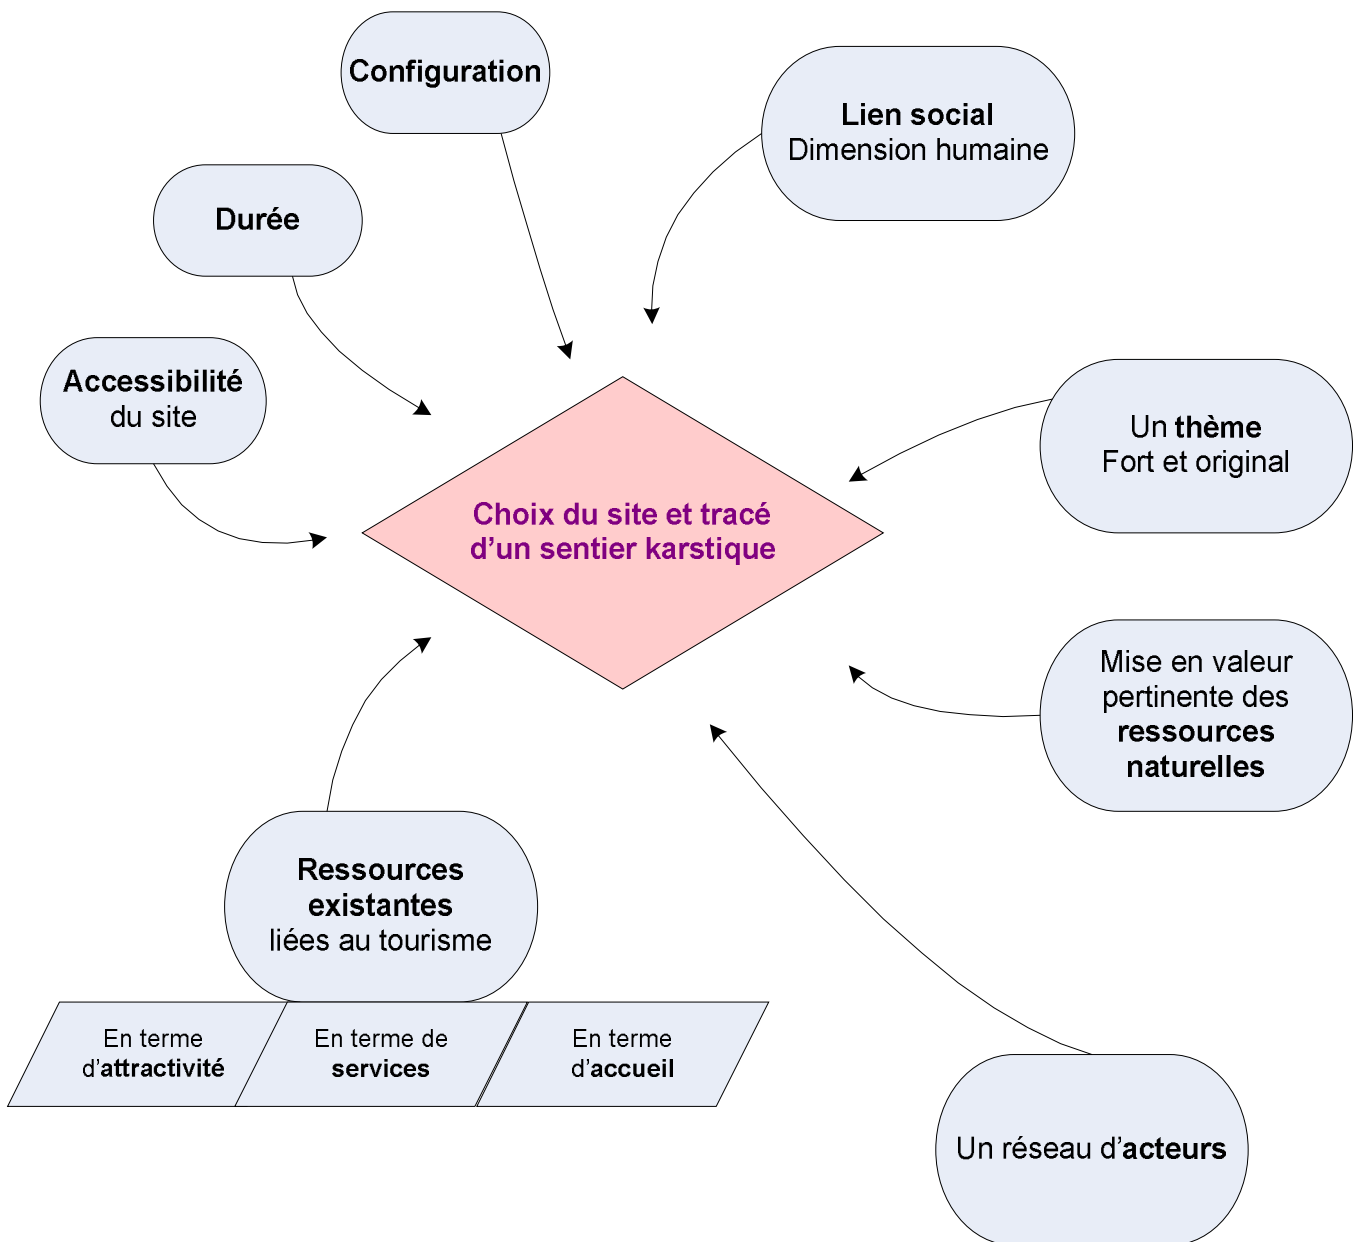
Configuration

Lien social
Dimension humaine

Durée

Accessibilité
du site

Choix du site et tracé
d’un sentier karstique

Un thème
Fort et original

Mise en valeur
pertinente des
ressources
naturelles

Ressources
existantes
liées au tourisme

En terme
d’attractivité

En terme de
services

En terme
d’accueil

Un réseau d’acteurs